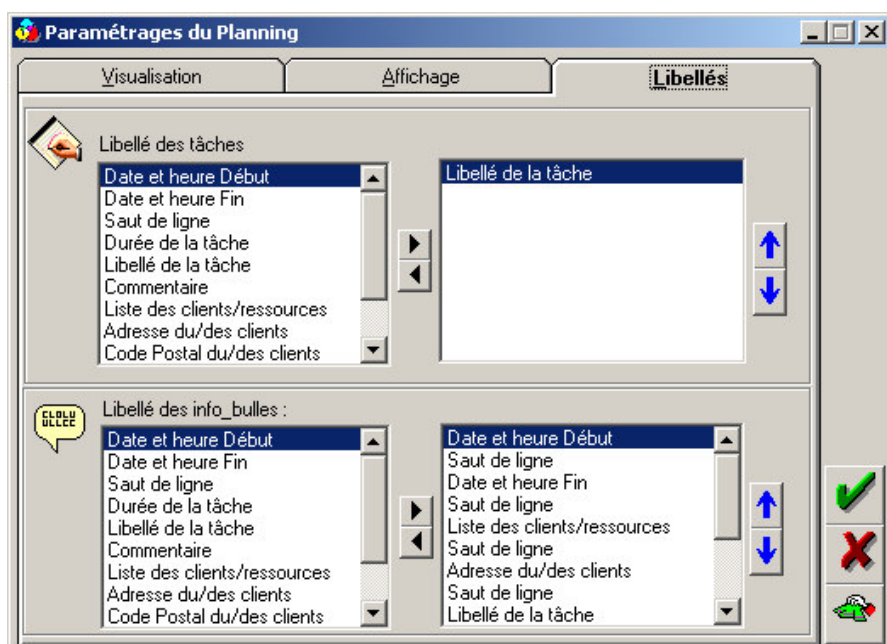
Paramétrages du Planning

Visualisation | Affichage | Libellés

Libellé des tâches

Date et heure Début
Date et heure Fin
Saut de ligne
Durée de la tâche
Libellé de la tâche
Commentaire
Liste des clients/ressources
Adresse du/des clients
Code Postal du/des clients

Libellé de la tâche

Libellé des info_bulles :

Date et heure Début
Date et heure Fin
Saut de ligne
Durée de la tâche
Libellé de la tâche
Commentaire
Liste des clients/ressources
Adresse du/des clients
Code Postal du/des clients

Date et heure Début
Saut de ligne
Date et heure Fin
Saut de ligne
Liste des clients/ressources
Saut de ligne
Adresse du/des clients
Saut de ligne
Libellé de la tâche